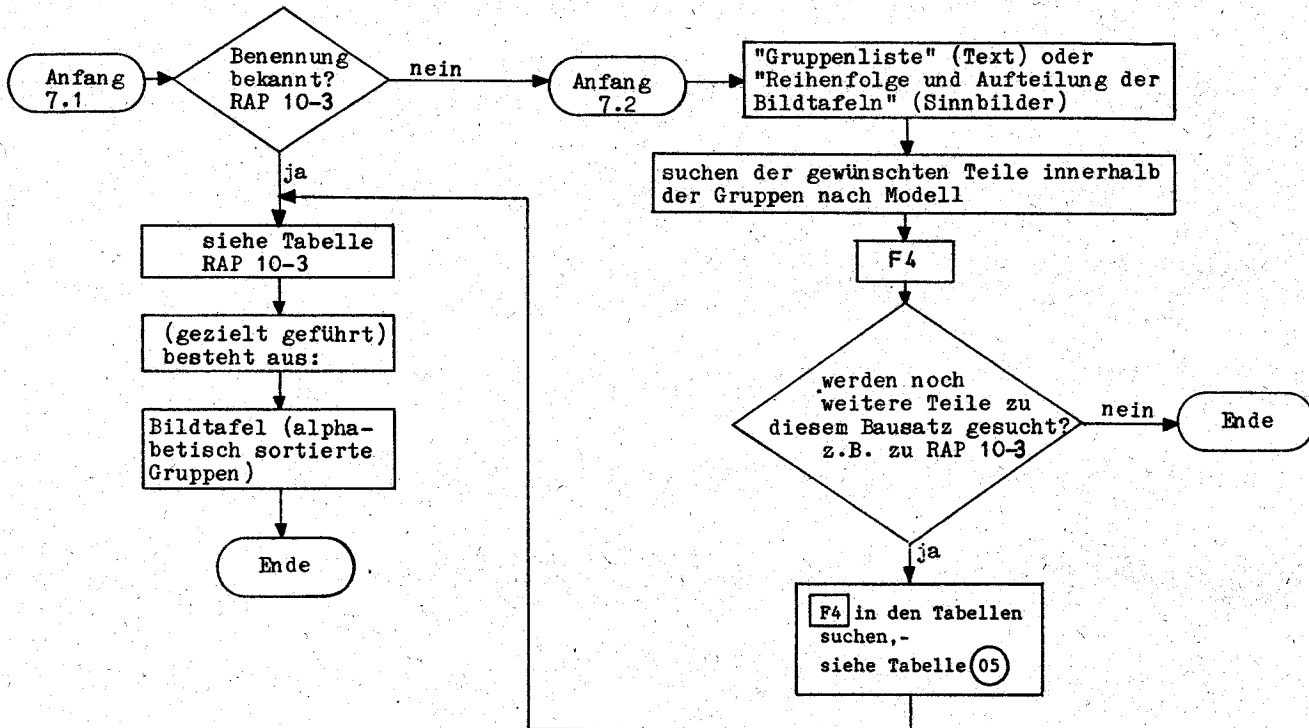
Anfang 7.1

Benennung bekannt? RAP 10-3

nein

ja

siehe Tabelle RAP 10-3

(gezielt geführt) besteht aus:

Bildtafel (alphabetisch sortierte Gruppen)

Ende

Anfang 7.2

"Gruppenliste" (Text) oder "Reihenfolge und Aufteilung der Bildtafeln" (Sinnbilder)

suchen der gewünschten Teile innerhalb der Gruppen nach Modell

F4

werden noch weitere Teile zu diesem Bausatz gesucht? z.B. zu RAP 10-3

nein

Ende

ja

F4 in den Tabellen suchen,- siehe Tabelle 05